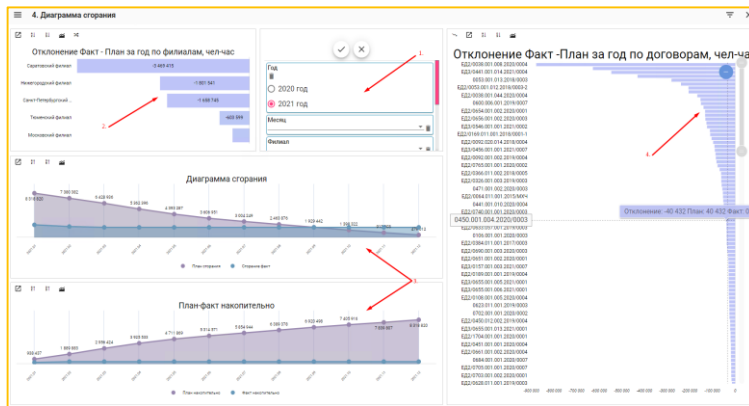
4. Диаграмма сгорания

Отклонение Факт - План за год по филиалам, чел-час

Саратовский филиал -5 465 415
Нижегородский филиал -1 951 541
Санкт-Петербургский... -1 498 743
Тюменский филиал -405 599
Московский филиал

2.

Год
2020 год
2021 год

Месяц

Филиал

1.

Отклонение Факт -План за год по договорам, чел-час

БДД/0036.001.008.2020/0004
БДД/0441.001.014.2021/0004
БДД/0053.001.013.2018/0003
БДД/0050.001.012.2018/0003-2
БДД/0036.001.044.2020/0004
БДД/0656.001.002.2020/0001
БДД/0546.001.001.2021/0002
БДД/0166.011.001.2018/0001-1
БДД/0456.001.001.2021/0002
БДД/0950.001.002.2019/0004
БДД/0765.001.001.2020/0002
БДД/0266.001.002.2020/0005
БДД/0326.001.003.2019/0004
БДД/0471.001.002.2020/0003
БДД/0064.001.001.2015/МФЧ
БДД/0740.001.001.2020/0003
0450.001.004.2020/0003
БДД/0106.001.001.2020/0004
БДД/0584.001.001.2017/0003
БДД/0690.001.002.2020/0003
БДД/0651.001.002.2020/0002
БДД/0157.001.003.2021/0007
БДД/0189.001.001.2019/0004
БДД/0655.001.005.2021/0001
БДД/0655.001.006.2021/0002
БДД/0106.001.001.2020/0004
БДД/0623.011.001.2019/0003
БДД/0702.001.001.2020/0002
БДД/0450.012.002.2019/0004
БДД/0655.011.013.2021/0002
БДД/1706.001.001.2020/0001
БДД/0451.001.001.2020/0004
БДД/0661.001.002.2020/0004
БДД/0684.001.001.2020/0007
БДД/0700.001.002.2020/0002
БДД/0628.001.001.2019/0004

Отклонение -40 432 План 40 432 Факт 0

4.

Диаграмма сгорания

8 516 820
7 560 002
6 428 106
5 652 380
4 993 087
3 609 551
3 002 249
2 445 875
1 628 442
1 366 002
270 113

План сгорания
Сгорание факт

3.

План-факт накопительно

593 437
1 569 603
2 556 454
3 406 560
4 711 990
5 514 571
5 854 644
6 388 378
6 902 488
7 420 914
7 606 667
8 516 820

План накопительно
Факт накопительно